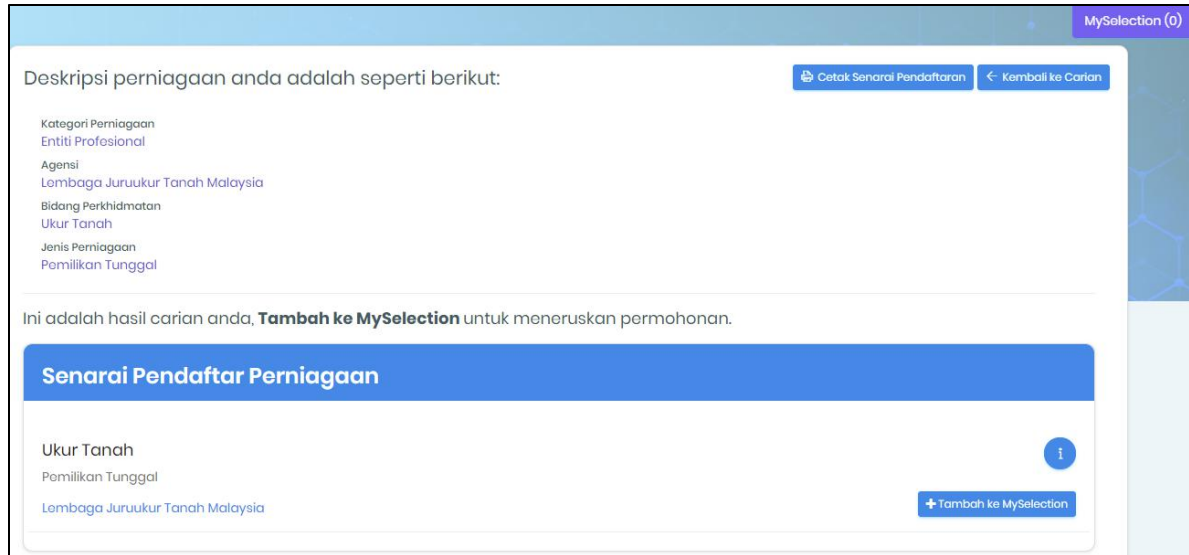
MySelection (0)

Deskripsi perniagaan anda adalah seperti berikut:

Cetak Senarai Pendaftaran

← Kembali ke Carian

Kategori Perniagaan
Entiti Profesional

Agensi
Lembaga Juruukur Tanah Malaysia

Bidang Perkhidmatan
Ukur Tanah

Jenis Perniagaan
Pemilikan Tunggal

Ini adalah hasil carian anda, **Tambah ke MySelection** untuk meneruskan permohonan.

Senarai Pendaftar Perniagaan

Ukur Tanah

i

Pemilikan Tunggal

Lembaga Juruukur Tanah Malaysia

+ Tambah ke MySelection